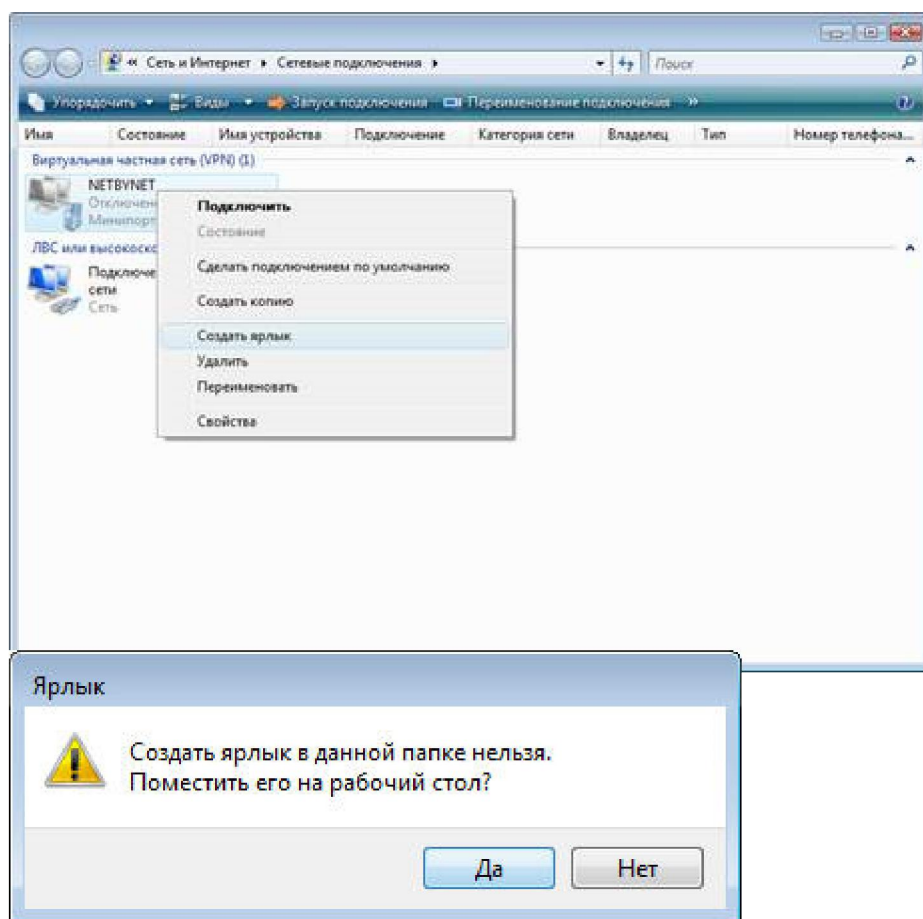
« Сеть и Интернет ▸ Сетевые подключения ▸

Поиск

Упорядочить ▾ Виды ▾ Запуск подключения Переименование подключения »

| Имя | Состояние | Имя устройства | Подключение | Категория сети | Владелец | Тип | Номер телефона... |
|---|---|---|---|---|---|---|---|

Виртуальная частная сеть (VPN) (1)

NETBYNET
Отключен
Минипорт

ЛВС или высокоско

Подключе
сети
Сеть

Подключить
Состояние
Сделать подключением по умолчанию
Создать копию
Создать ярлык
Удалить
Переименовать
Свойства

Ярлык

Создать ярлык в данной папке нельзя.
Поместить его на рабочий стол?

Да
Нет